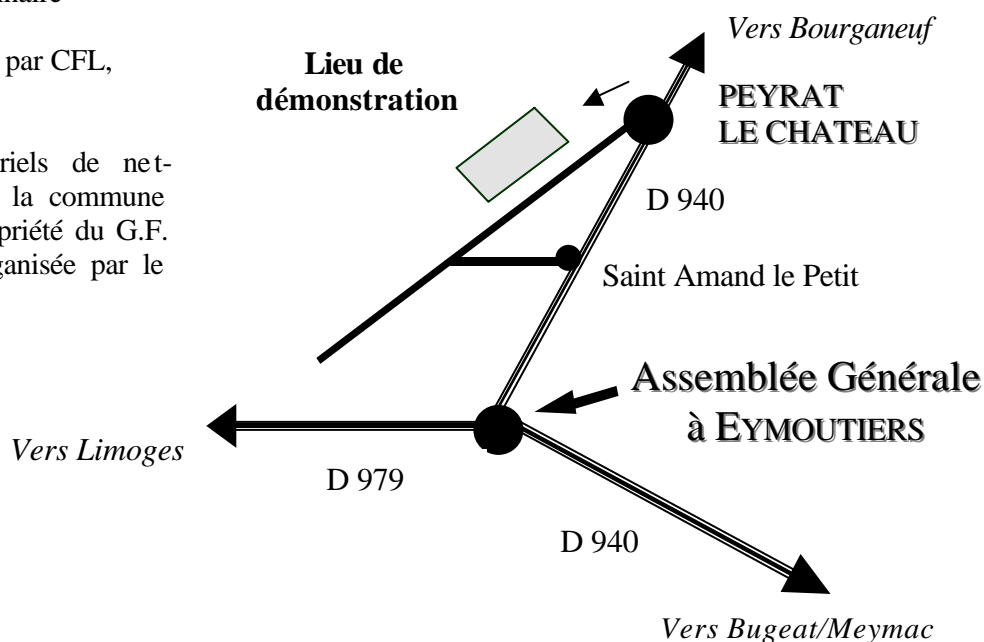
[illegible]maire

par CFL,

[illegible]riels de net- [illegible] la commune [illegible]priété du G.F. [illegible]ganisée par le

Vers Bourganeuf

Lieu de démonstration

PEYRAT LE CHATEAU

D 940

Saint Amand le Petit

Assemblée Générale à EYMOUTIERS

Vers Limoges

D 979

D 940

Vers Bugeat/Meymac